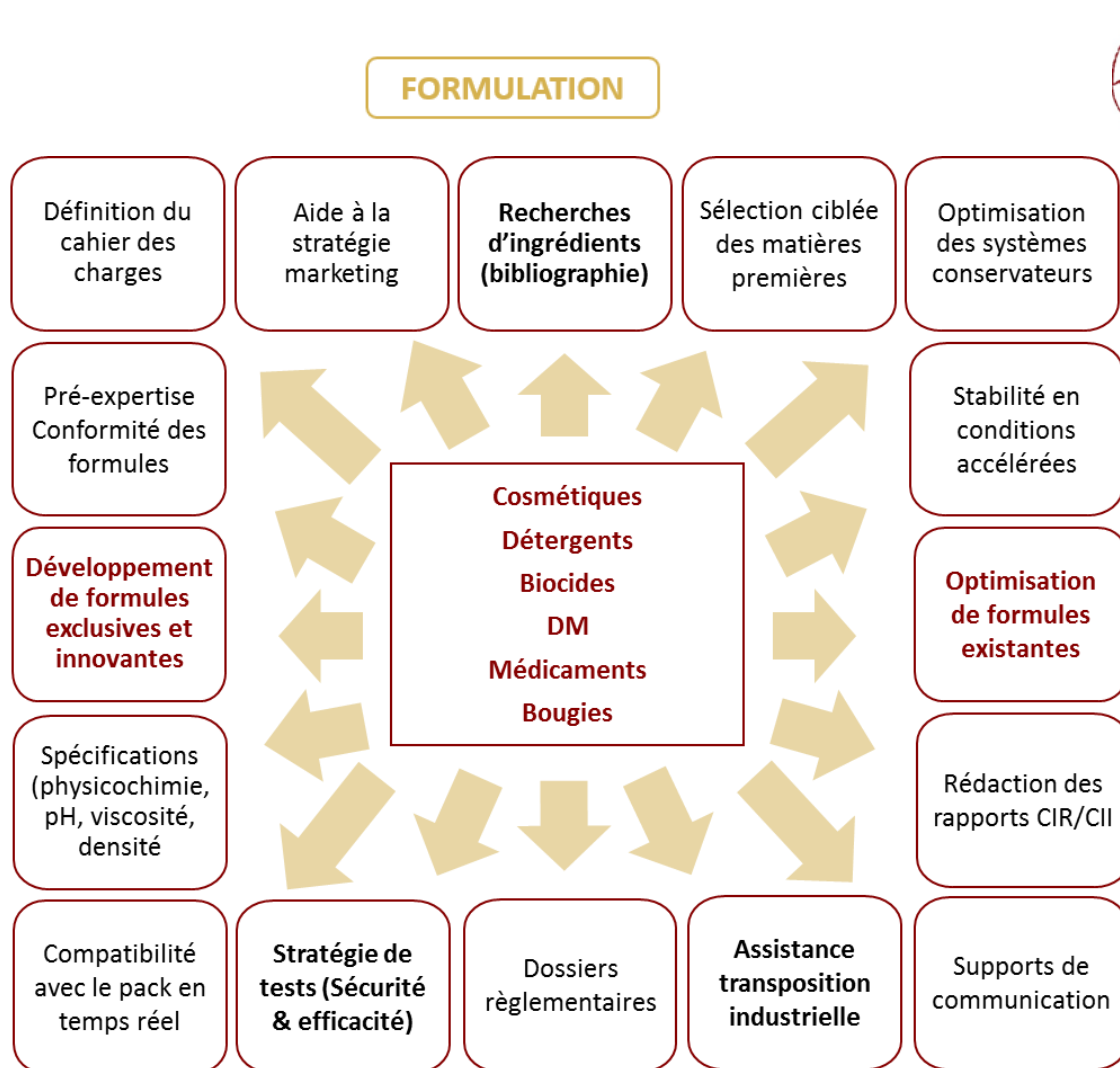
FORMULATION

Définition du cahier des charges

Aide à la stratégie marketing

Recherches d'ingrédients (bibliographie)

Sélection ciblée des matières premières

Optimisation des systèmes conservateurs

Pré-expertise Conformité des formules

Stabilité en conditions accélérées

Cosmétiques
Détergents
Biocides
DM
Médicaments
Bougies

Développement de formules exclusives et innovantes

Optimisation de formules existantes

Spécifications (physicochimie, pH, viscosité, densité

Rédaction des rapports CIR/CII

Compatibilité avec le pack en temps réel

Stratégie de tests (Sécurité & efficacité)

Dossiers règlementaires

Assistance transposition industrielle

Supports de communication